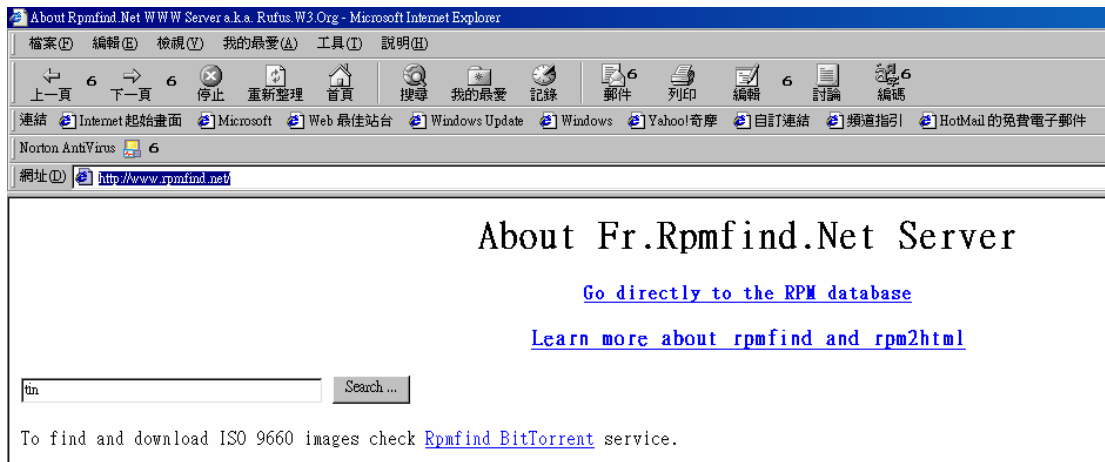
About Rpmfind.Net WWW Server a.k.a. Rufus.W3.Org - Microsoft Internet Explorer

檔案(F) 編輯(E) 檢視(V) 我的最愛(A) 工具(T) 說明(H)

上一頁 下一頁 停止 重新整理 首頁 搜尋 我的最愛 記錄 郵件 列印 編輯 討論 編碼

連結 Internet 起始畫面 Microsoft Web 最佳站台 Windows Update Windows Yahoo!奇摩 自訂連結 頻道指引 HotMail 的免費電子郵件

Norton AntiVirus

網址(D) http://www.rpmfind.net/

About Fr.Rpmfind.Net Server

Go directly to the RPM database

Learn more about rpmfind and rpm2html

tin

Search ...

To find and download ISO 9660 images check Rpmfind BitTorrent service.